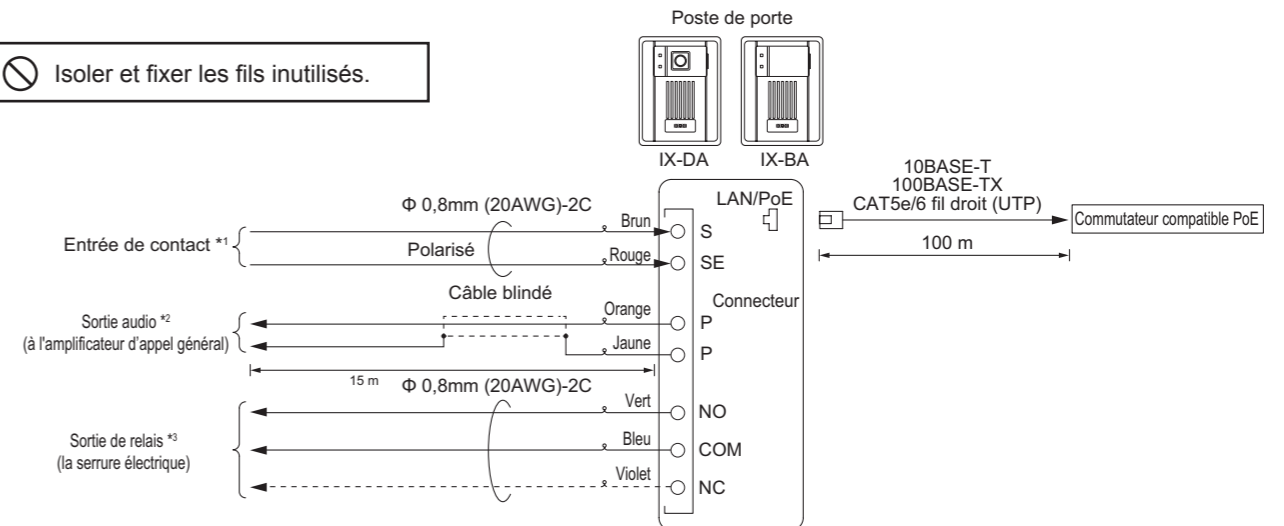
Poste de porte

Isoler et fixer les fils inutilisés.

IX-DA IX-BA

10BASE-T
100BASE-TX
CAT5e/6 fil droit (UTP)

LAN/PoE

Commutateur compatible PoE

100 m

Φ 0,8mm (20AWG)-2C

Brun

S

Entrée de contact *1

Polarisé

Rouge

SE

Câble blindé

Orange

Connecteur

Sortie audio *2
(à l'amplificateur d'appel général)

P

Jaune

P

15 m

Φ 0,8mm (20AWG)-2C

Vert

NO

Sortie de relais *3
(la serrure électrique)

Bleu

COM

Violet

NC